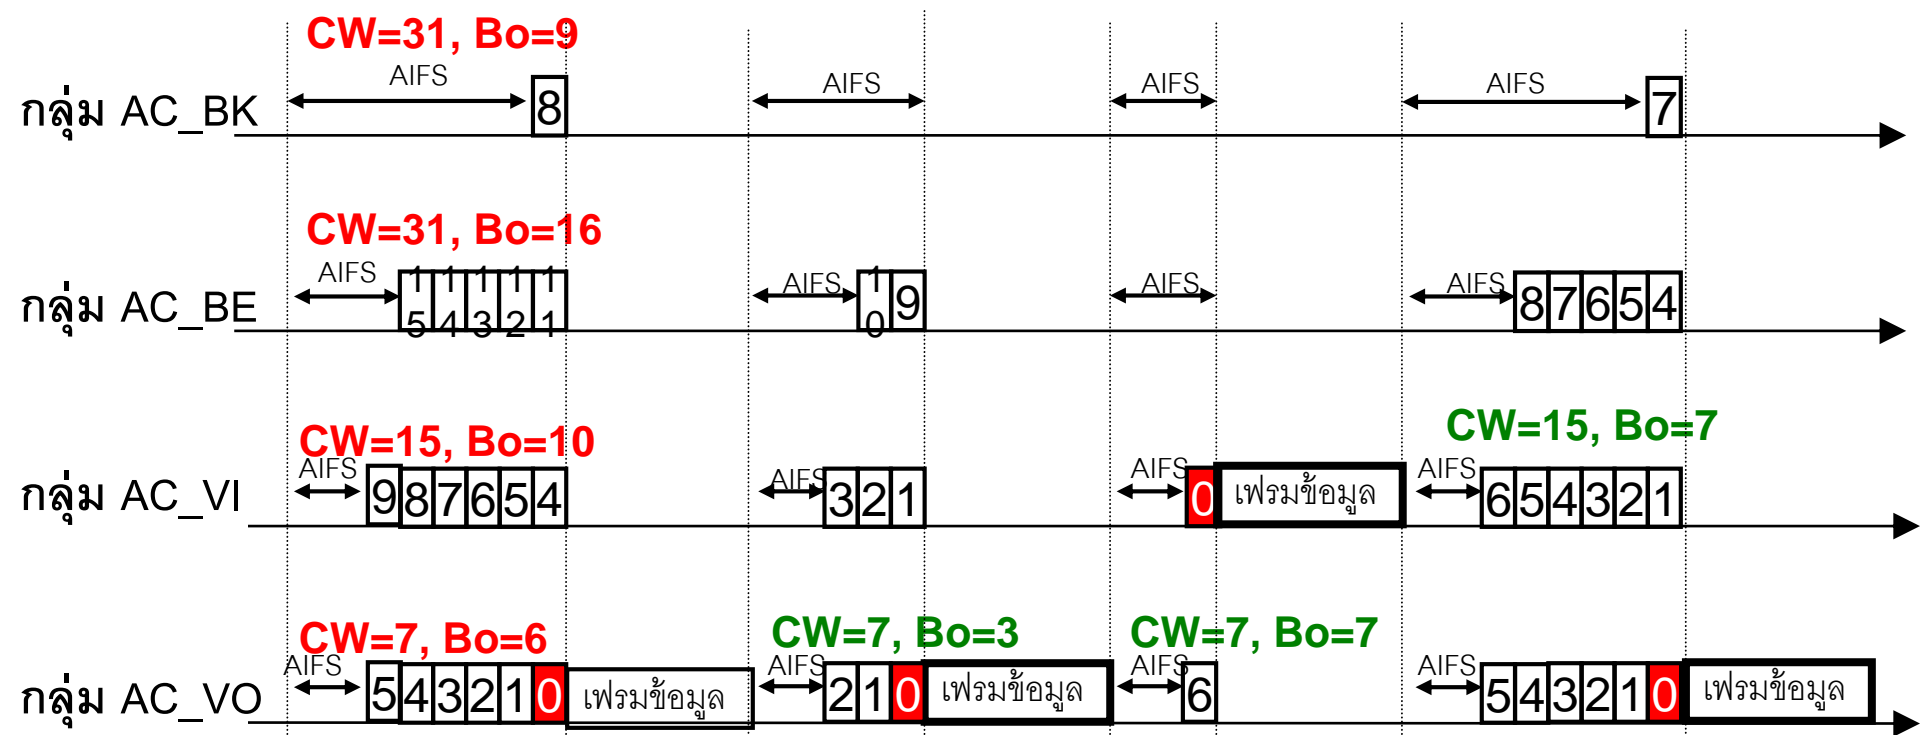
CW=31, Bo=9

กลุ่ม AC_BK

AIFS 8 AIFS AIFS AIFS 7

CW=31, Bo=16

กลุ่ม AC_BE

AIFS 15 14 13 12 11 AIFS 10 9 AIFS AIFS 8 7 6 5 4

CW=15, Bo=10

กลุ่ม AC_VI

AIFS 9 8 7 6 5 4 AIFS 3 2 1 AIFS 0 เฟรมข้อมูล

CW=15, Bo=7

AIFS 6 5 4 3 2 1

CW=7, Bo=6

กลุ่ม AC_VO

AIFS 5 4 3 2 1 0 เฟรมข้อมูล

CW=7, Bo=3

AIFS 2 1 0 เฟรมข้อมูล

CW=7, Bo=7

AIFS 6 AIFS 5 4 3 2 1 0 เฟรมข้อมูล